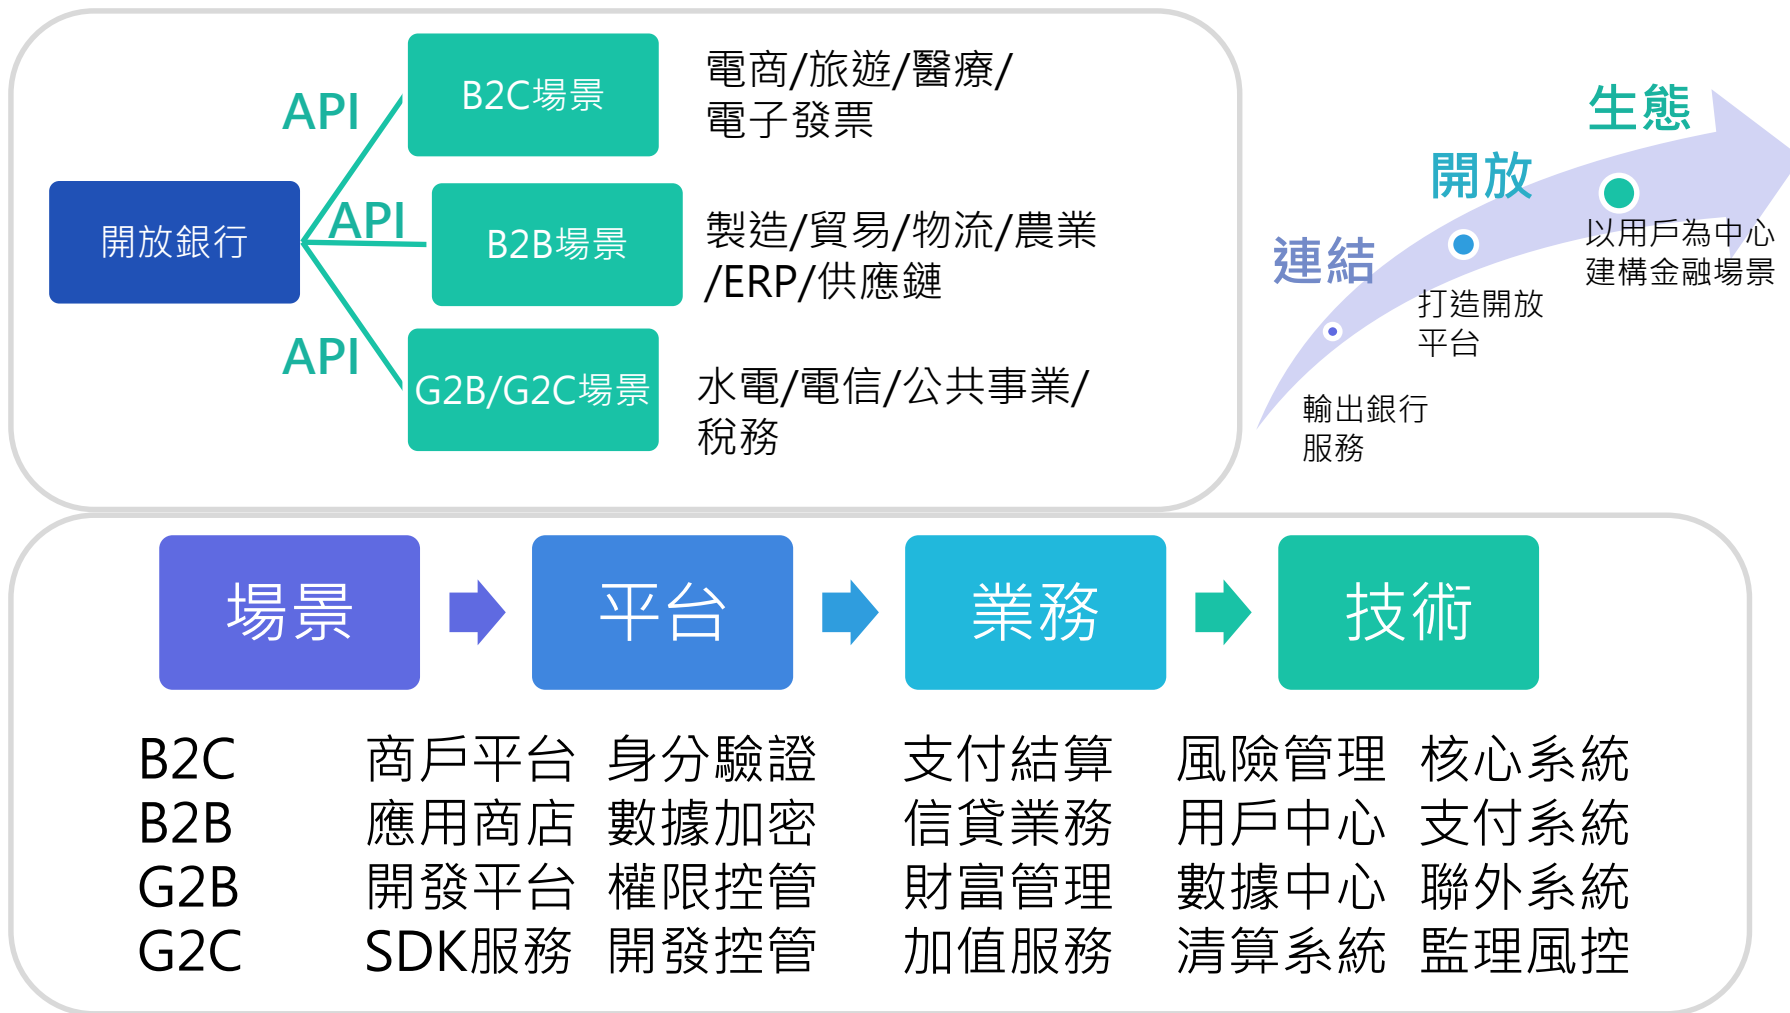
開放銀行

API

B2C場景

電商/旅遊/醫療/電子發票

API

B2B場景

製造/貿易/物流/農業/ERP/供應鏈

API

G2B/G2C場景

水電/電信/公共事業/稅務

連結

輸出銀行服務

開放

打造開放平台

生態

以用戶為中心建構金融場景

場景

平台

業務

技術

B2C
B2B
G2B
G2C

商戶平台
應用商店
開發平台
SDK服務

身分驗證
數據加密
權限控管
開發控管

支付結算
信貸業務
財富管理
加值服務

風險管理
用戶中心
數據中心
清算系統

核心系統
支付系統
聯外系統
監理風控